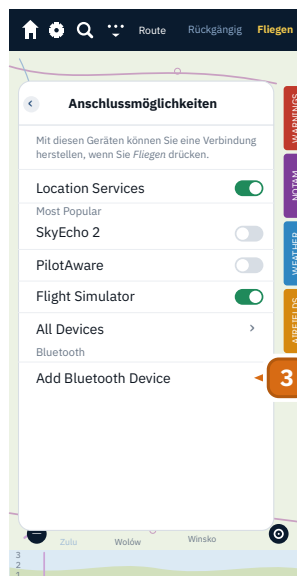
Route Rückgängig Fliegen

Anschlussmöglichkeiten

Mit diesen Geräten können Sie eine Verbindung herstellen, wenn Sie *Fliegen* drücken.

Location Services

Most Popular

SkyEcho 2

PilotAware

Flight Simulator

All Devices

Bluetooth

Add Bluetooth Device

3

WARNINGS

NOTAM

WEATHER

AIRFIELDS

Zulu

Wołów

Winsko

3
2
1